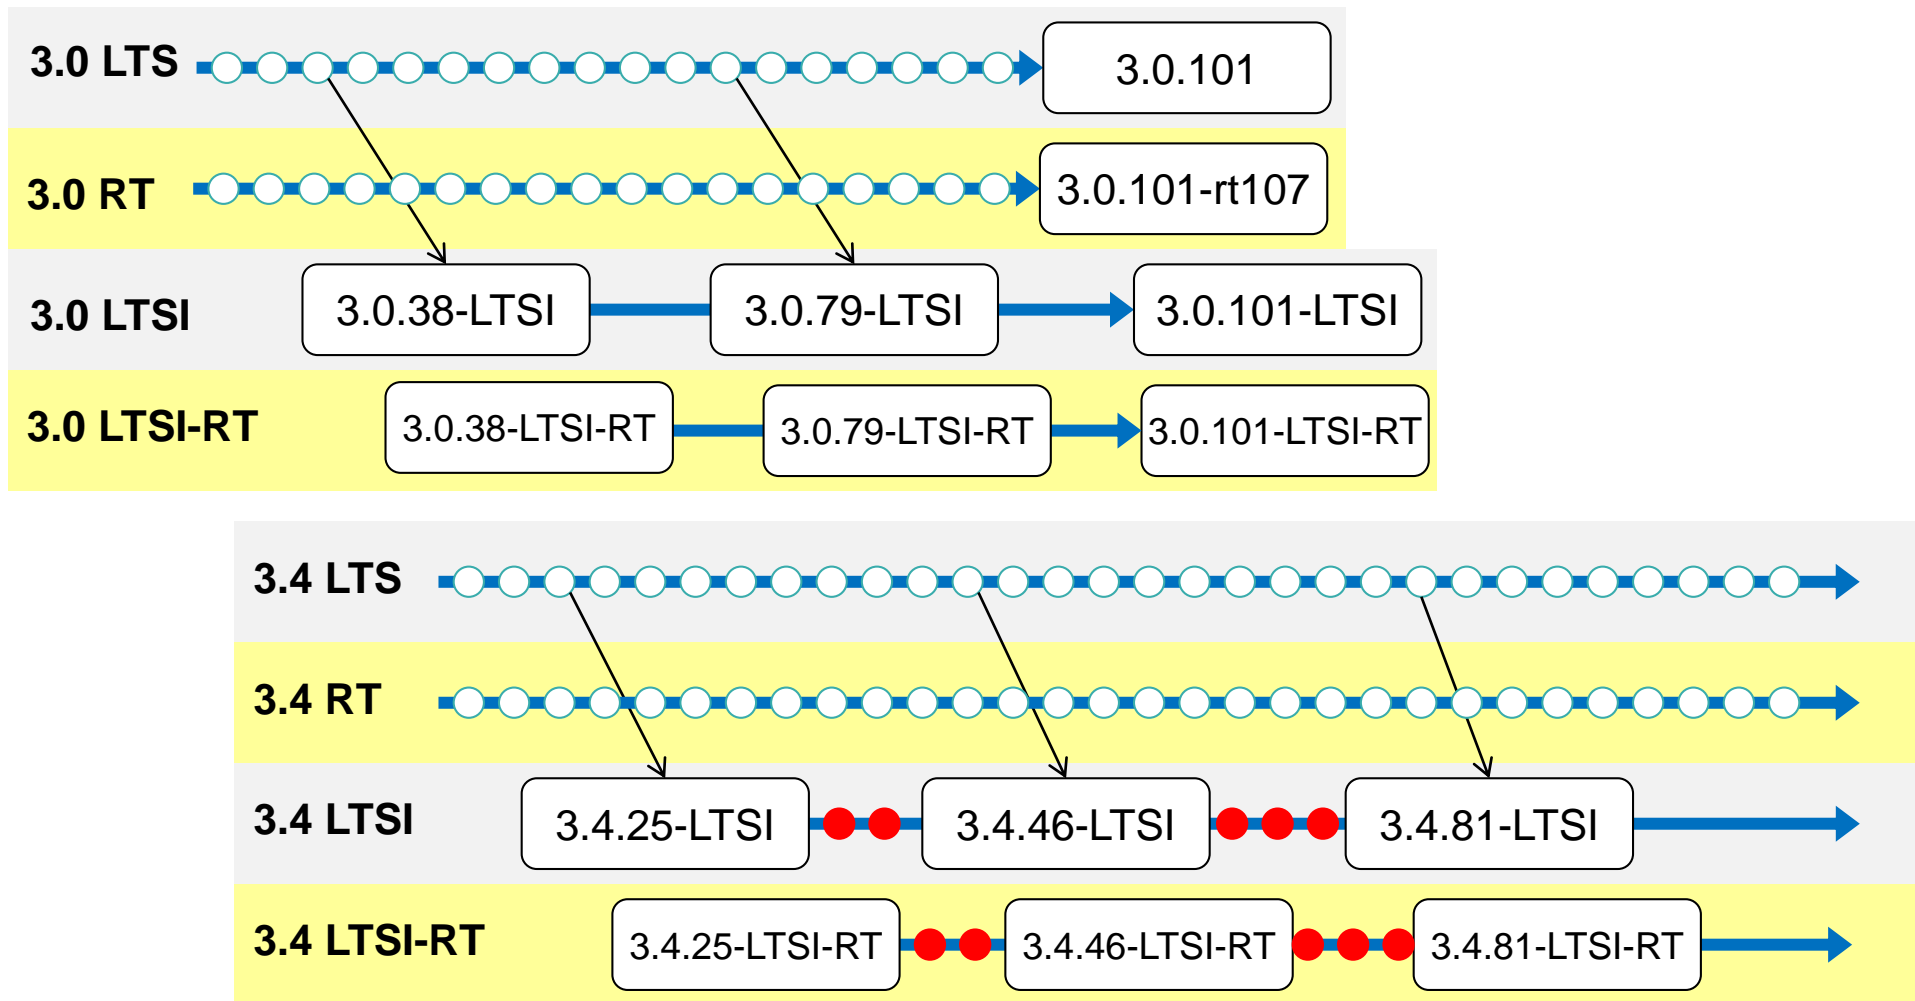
3.0 LTS
3.0.101

3.0 RT
3.0.101-rt107

3.0 LTSI
3.0.38-LTSI
3.0.79-LTSI
3.0.101-LTSI

3.0 LTSI-RT
3.0.38-LTSI-RT
3.0.79-LTSI-RT
3.0.101-LTSI-RT

3.4 LTS

3.4 RT

3.4 LTSI
3.4.25-LTSI
3.4.46-LTSI
3.4.81-LTSI

3.4 LTSI-RT
3.4.25-LTSI-RT
3.4.46-LTSI-RT
3.4.81-LTSI-RT